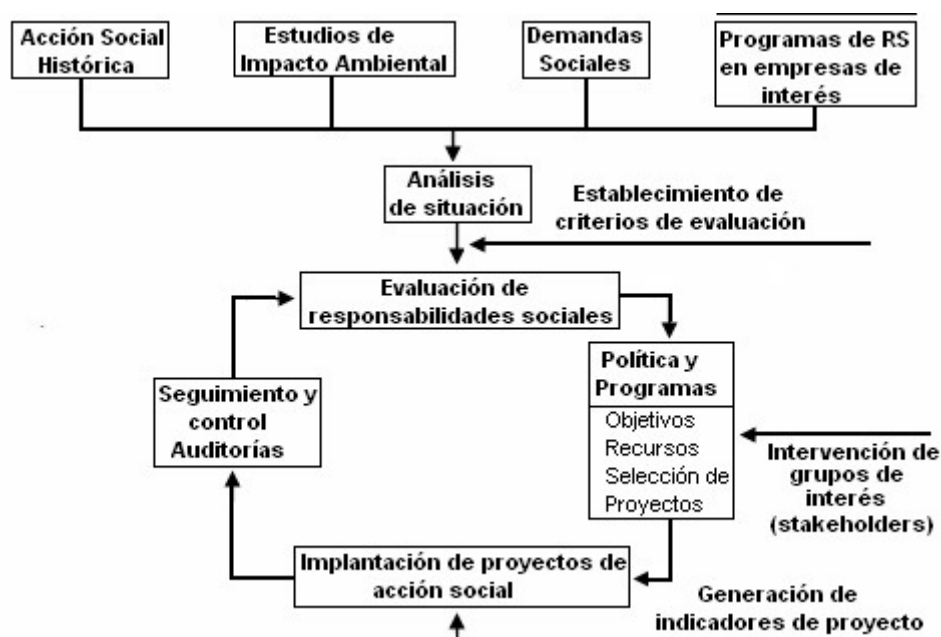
Acción Social Histórica

Estudios de Impacto Ambiental

Demandas Sociales

Programas de RS en empresas de interés

Análisis de situación

Establecimiento de criterios de evaluación

Evaluación de responsabilidades sociales

Política y Programas

Objetivos
Recursos
Selección de Proyectos

Intervención de grupos de interés (stakeholders)

Seguimiento y control Auditorías

Implantación de proyectos de acción social

Generación de indicadores de proyecto